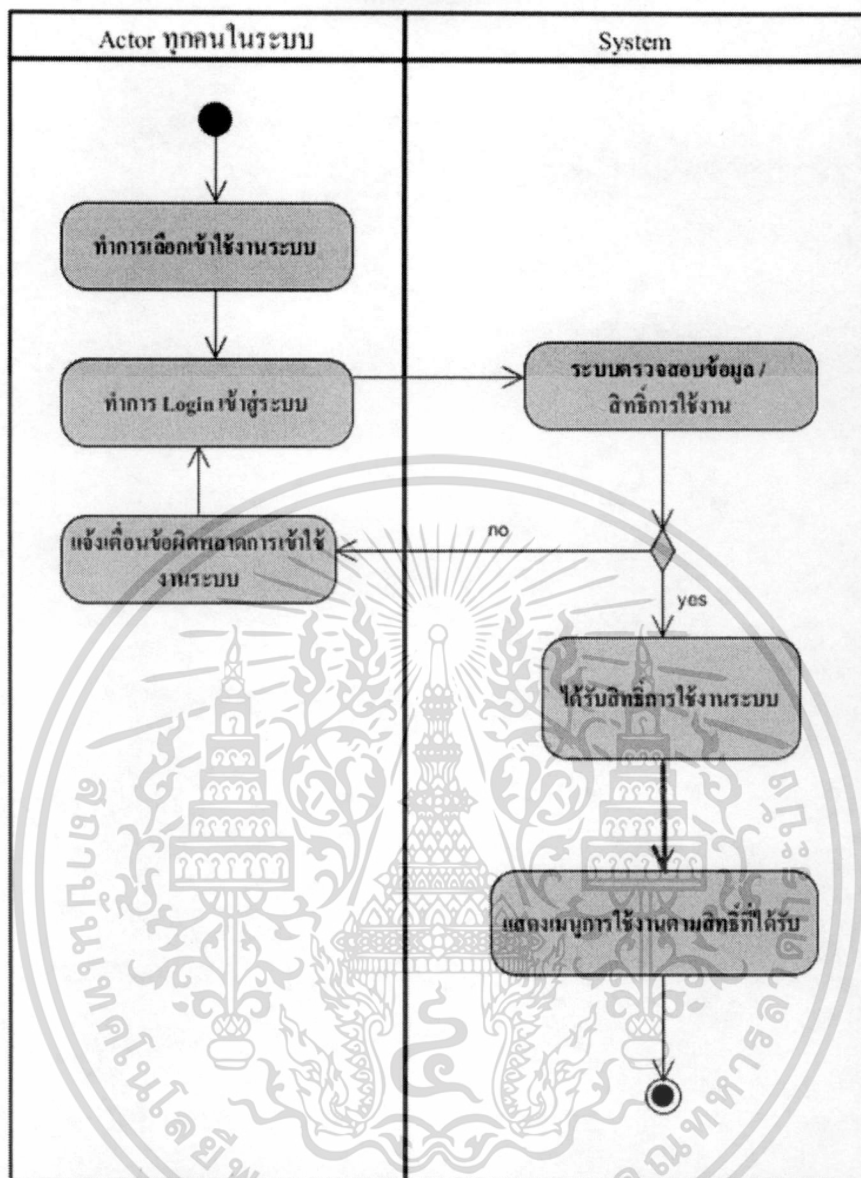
Actor ทุกคนในระบบ

System

ทำการเลือกเข้าใช้งานระบบ

ทำการ Login เข้าสู่ระบบ

ระบบตรวจสอบข้อมูล / สิทธิ์การใช้งาน

no

แจ้งเตือนข้อผิดพลาดการเข้าใช้งานระบบ

yes

ได้รับสิทธิ์การใช้งานระบบ

แสดงเมนูการใช้งานตามสิทธิ์ที่ได้รับ

สถาบันเทคโนโลยีพระจอมเกล้าเจ้าคุณทหารลาดกระบัง